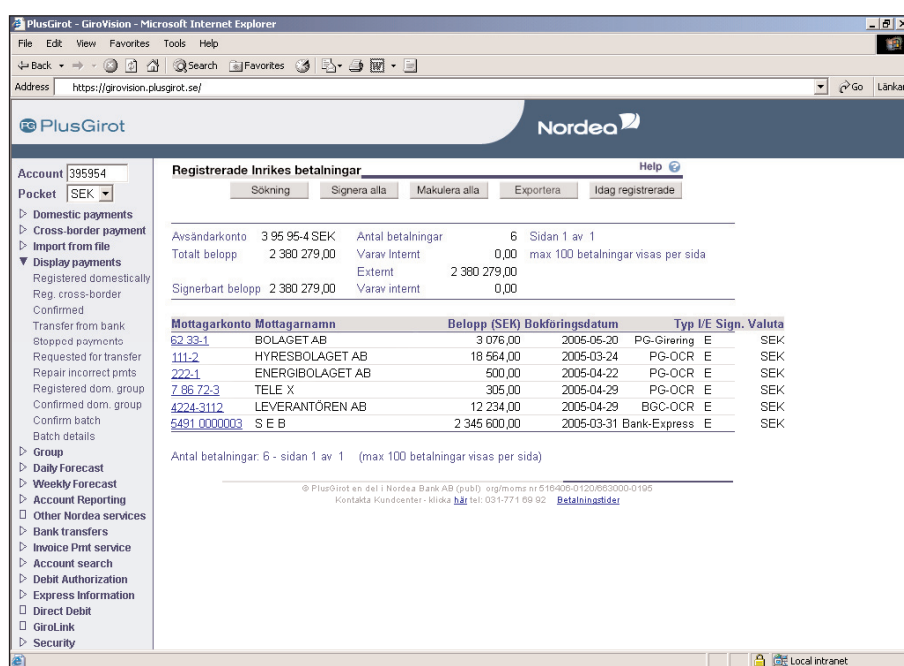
PlusGirot - GiroVision - Microsoft Internet Explorer

File Edit View Favorites Tools Help

Back Search Favorites

Address https://girovision.plusgirot.se/ Go Länkar

PlusGirot

Nordea

Account 395954
Pocket SEK

Domestic payments
Cross-border payment
Import from file
Display payments
Registered domestically
Reg. cross-border
Confirmed
Transfer from bank
Stopped payments
Requested for transfer
Repair incorrect pmts
Registered dom. group
Confirmed dom. group
Confirm batch
Batch details
Group
Daily Forecast
Weekly Forecast
Account Reporting
Other Nordea services
Bank transfers
Invoice Pmt service
Account search
Debit Authorization
Express Information
Direct Debit
GiroLink
Security

Registrerade Inrikes betalningar

Help

Sökning | Signera alla | Makulera alla | Exportera | Idag registrerade

Avsändarkonto 3 95 95-4 SEK Antal betalningar 6 Sidan 1 av 1
Totalt belopp 2 380 279,00 Varav Internt 0,00 max 100 betalningar visas per sida
Externt 2 380 279,00
Signerbart belopp 2 380 279,00 Varav internt 0,00

| Mottagarkonto | Mottagarnamn | Belopp (SEK) | Bokföringsdatum | Typ | I/E | Sign. | Valuta |
|---|---|---|---|---|---|---|---|
| 62 33-1 | BOLAGET AB | 3 076,00 | 2005-05-20 | PG-Girering | E | | SEK |
| 111-2 | HYRESBOLAGET AB | 18 564,00 | 2005-03-24 | PG-OCR | E | | SEK |
| 222-1 | ENERGIBOLAGET AB | 500,00 | 2005-04-22 | PG-OCR | E | | SEK |
| 7 86 72-3 | TELE X | 305,00 | 2005-04-29 | PG-OCR | E | | SEK |
| 4224-3112 | LEVERANTÖREN AB | 12 234,00 | 2005-04-29 | BGC-OCR | E | | SEK |
| 5491 0000003 | S E B | 2 345 600,00 | 2005-03-31 | Bank-Express | E | | SEK |

Antal betalningar: 6 - sidan 1 av 1 (max 100 betalningar visas per sida)

© PlusGirot en del i Nordea Bank AB (publ) org/moms nr 516406-0120/663000-0195
Kontakta Kundcenter - klicka här tel: 031-771 69 92 Betalningstider

Local intranet